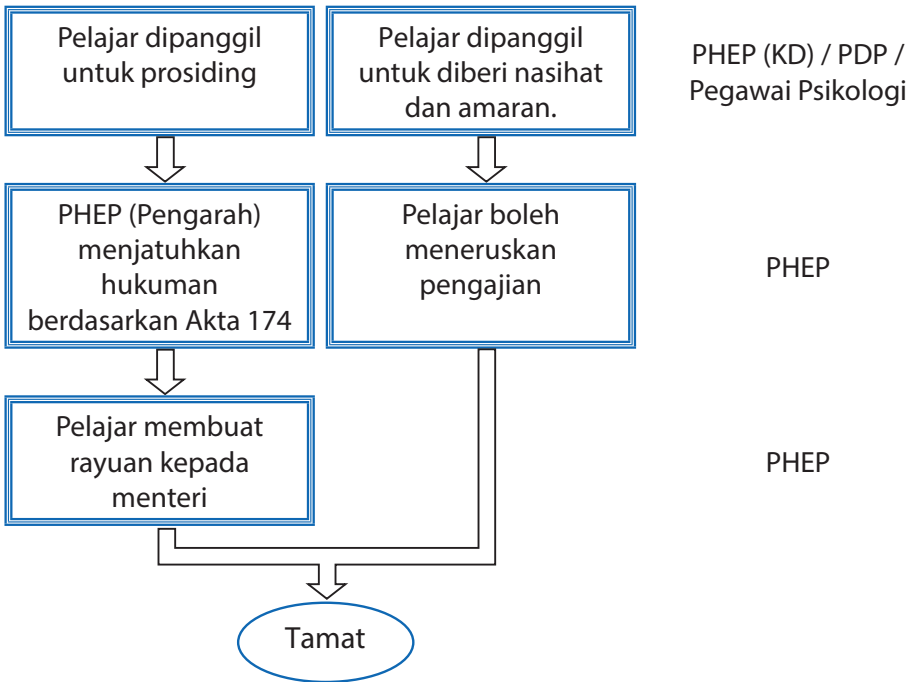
Pelajar dipanggil untuk prosiding

Pelajar dipanggil untuk diberi nasihat dan amaran.

PHEP (KD) / PDP / Pegawai Psikologi

PHEP (Pengarah) menjatuhkan hukuman berdasarkan Akta 174

Pelajar boleh meneruskan pengajian

PHEP

Pelajar membuat rayuan kepada menteri

PHEP

Tamat